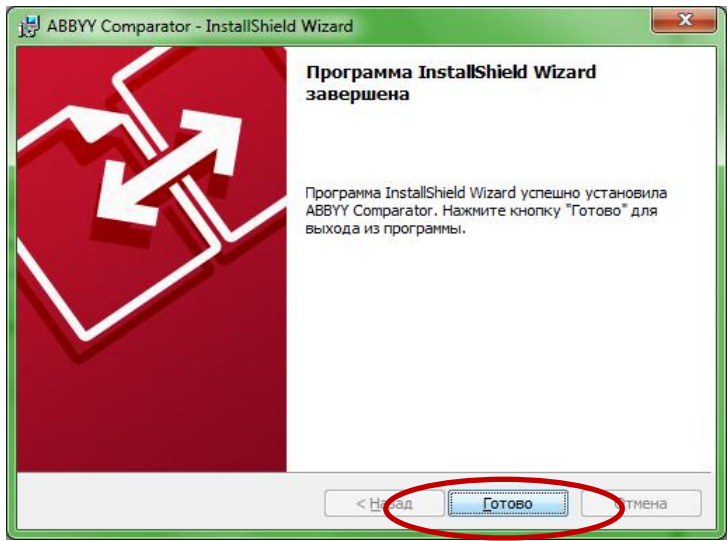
ABBYY Comparator - InstallShield Wizard

Программа InstallShield Wizard завершена

Программа InstallShield Wizard успешно установила ABBYY Comparator. Нажмите кнопку "Готово" для выхода из программы.

< Назад

Готово

Отмена